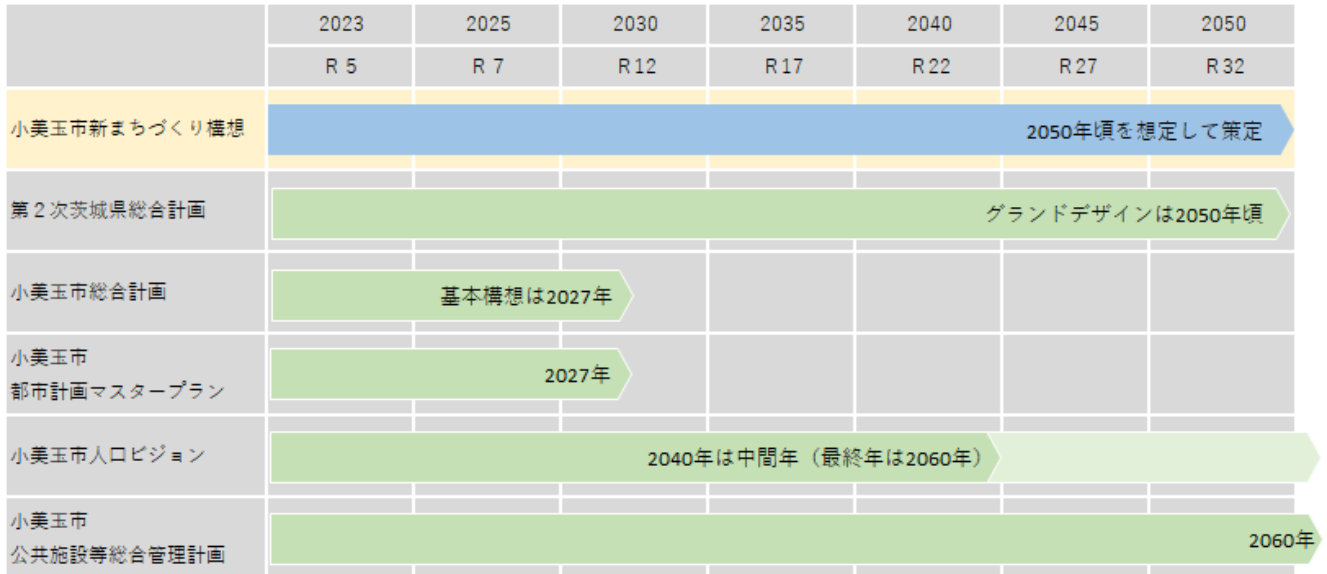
|  | 2023 | 2025 | 2030 | 2035 | 2040 | 2045 | 2050 |
|---|---|---|---|---|---|---|---|
|  | R５ | R７ | R12 | R17 | R22 | R27 | R32 |
| 小美玉市新まちづくり構想 | 2050年頃を想定して策定 | | | | | | |
| 第２次茨城県総合計画 | グランドデザインは2050年頃 | | | | | | |
| 小美玉市総合計画 | 基本構想は2027年 | | | | | | |
| 小美玉市 都市計画マスタープラン | 2027年 | | | | | | |
| 小美玉市人口ビジョン | 2040年は中間年（最終年は2060年） | | | | | | |
| 小美玉市 公共施設等総合管理計画 | 2060年 | | | | | | |